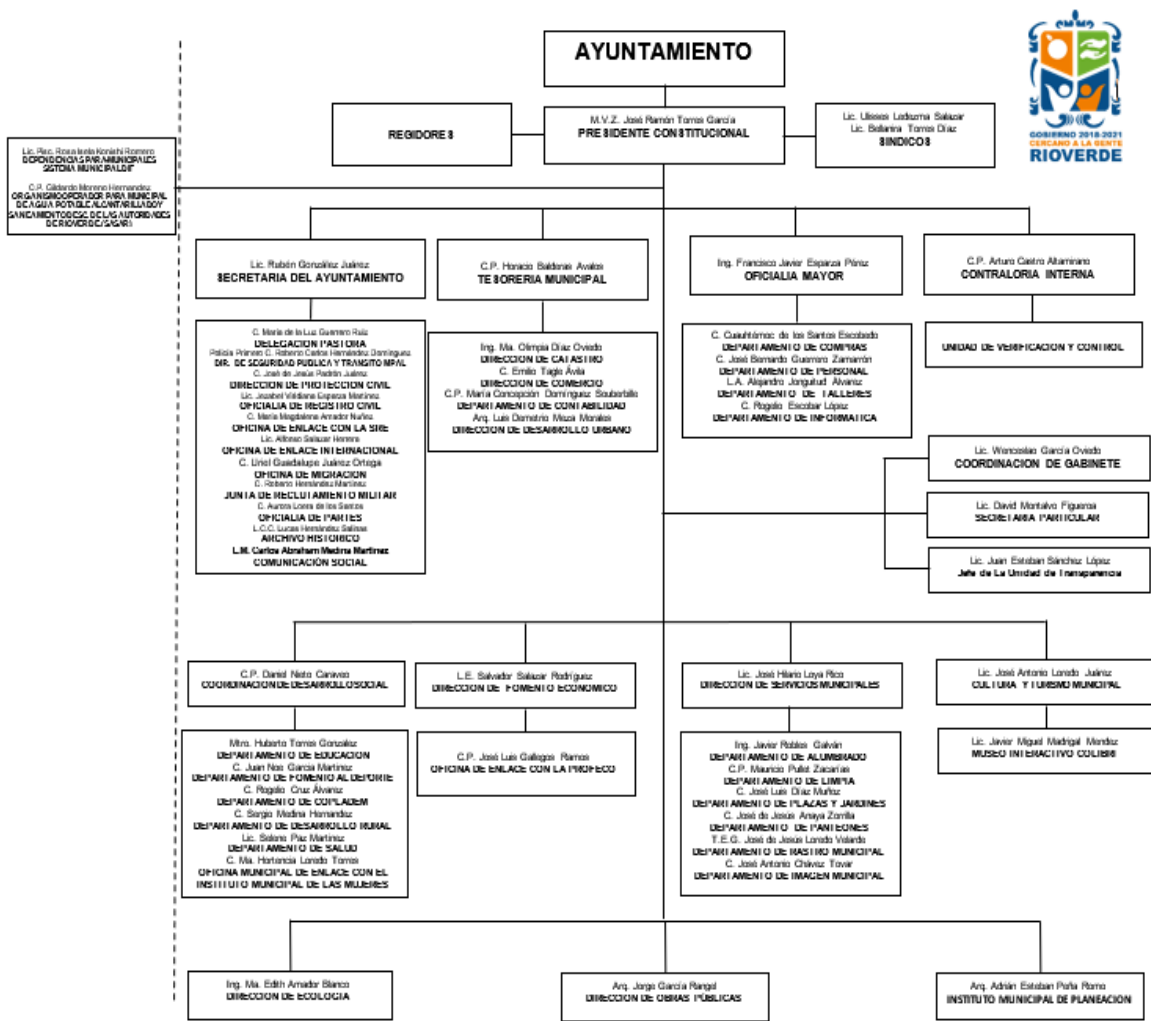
AYUNTAMIENTO

GOBIERNO 2018-2021
CERCANO A LA GENTE
RIOVERDE

REGIDORES

M.V.Z. José Ramón Torres García
PRESIDENTE CONSTITUCIONAL

Lic. Ulises Ledezma Salazar
Lic. Bellanira Torres Díaz
SINDICOS

Lic. Psic. Rosa Isela Konishi Romero
DEPENDENCIAS PARAMUNICIPALES
SISTEMA MUNICIPAL DIF

C.P. Gildardo Moreno Hernández
ORGANISMO OPERADOR PARA MUNICIPAL DE AGUA POTABLE ALCANTARILLADO Y SANEAMIENTO DESC. DE LAS AUTORIDADES DE RIOVERDE (SAPAR)

Lic. Rubén González Juárez
SECRETARIA DEL AYUNTAMIENTO

C.P. Horacio Balderas Avalos
TESORERIA MUNICIPAL

Ing. Francisco Javier Esparza Pérez
OFICIALIA MAYOR

C.P. Arturo Castro Altamirano
CONTRALORIA INTERNA

C. María de la Luz Guerrero Ruiz
DELEGACION PASTORA
Policía Primero C. Roberto Carlos Hernández Domínguez
DIR. DE SEGURIDAD PUBLICA Y TRANSITO MPAL
C. José de Jesús Padrón Juárez
DIRECCION DE PROTECCION CIVIL
Lic. Jezabel Viridiana Esparza Martínez
OFICIALIA DE REGISTRO CIVIL
C. María Magdalena Amador Nuñez
OFICINA DE ENLACE CON LA SRE
Lic. Alfonso Salazar Herrera
OFICINA DE ENLACE INTERNACIONAL
C. Uriel Guadalupe Juárez Ortega
OFICINA DE MIGRACION
C. Roberto Hernández Martínez
JUNTA DE RECLUTAMIENTO MILITAR
C. Aurora Loera de los Santos
OFICIALIA DE PARTES
L.C.C. Lucas Hernández Salinas
ARCHIVO HISTORICO
L.M. Carlos Abraham Medina Martínez
COMUNICACIÓN SOCIAL

Ing. Ma. Olimpia Díaz Oviedo
DIRECCION DE CATASTRO
C. Emilio Tapia Ávila
DIRECCION DE COMERCIO
C.P. María Concepción Domínguez Soubervillo
DEPARTAMENTO DE CONTABILIDAD
Arq. Luis Demetrio Meza Morales
DIRECCION DE DESARROLLO URBANO

C. Cuauhtémoc de los Santos Escobedo
DEPARTAMENTO DE COMPRAS
C. José Bernardo Guerrero Zamarrón
DEPARTAMENTO DE PERSONAL
L.A. Alejandro Jongitud Álvarez
DEPARTAMENTO DE TALLERES
C. Rogelio Escobar López
DEPARTAMENTO DE INFORMATICA

UNIDAD DE VERIFICACION Y CONTROL

Lic. Wenceslao García Oviedo
COORDINACION DE GABINETE

Lic. David Montalvo Figueroa
SECRETARIA PARTICULAR

Lic. Juan Esteban Sánchez López
Jefe de La Unidad de Transparencia

C.P. Daniel Nieto Canavo
COORDINACION DE DESARROLLO SOCIAL

L.E. Salvador Salazar Rodríguez
DIRECCION DE FOMENTO ECONOMICO

Lic. José Hilario Loya Rico
DIRECCION DE SERVICIOS MUNICIPALES

Lic. José Antonio Loredo Juárez
CULTURA Y TURISMO MUNICIPAL

Lic. Javier Miguel Madrigal Méndez
MUSEO INTERACTIVO COLIBRI

Mtro. Humberto Torres González
DEPARTAMENTO DE EDUCACION
C. Juan Noé García Martínez
DEPARTAMENTO DE FOMENTO AL DEPORTE
C. Rogelio Cruz Álvarez
DEPARTAMENTO DE COPLADEM
C. Sergio Medina Hernández
DEPARTAMENTO DE DESARROLLO RURAL
Lic. Selene Páz Martínez
DEPARTAMENTO DE SALUD
C. Ma. Hortencia Loredo Torres
OFICINA MUNICIPAL DE ENLACE CON EL INSTITUTO MUNICIPAL DE LAS MUJERES

C.P. José Luis Gallegos Ramos
OFICINA DE ENLACE CON LA PROFECO

Ing. Javier Robles Galván
DEPARTAMENTO DE ALUMBRADO
C.P. Mauricio Pulst Zacarías
DEPARTAMENTO DE LIMPIA
C. José Luis Díaz Muñoz
DEPARTAMENTO DE PLAZAS Y JARDINES
C. José de Jesús Anaya Zorrilla
DEPARTAMENTO DE PANTEONES
T.E.G. José de Jesús Loredo Velarde
DEPARTAMENTO DE RASTRO MUNICIPAL
C. José Antonio Chávez Tovar
DEPARTAMENTO DE IMAGEN MUNICIPAL

Ing. Ma. Edith Amador Blanco
DIRECCION DE ECOLOGIA

Arq. Jorge García Rangel
DIRECCION DE OBRAS PÚBLICAS

Arq. Adrián Esteban Peña Romo
INSTITUTO MUNICIPAL DE PLANEACION